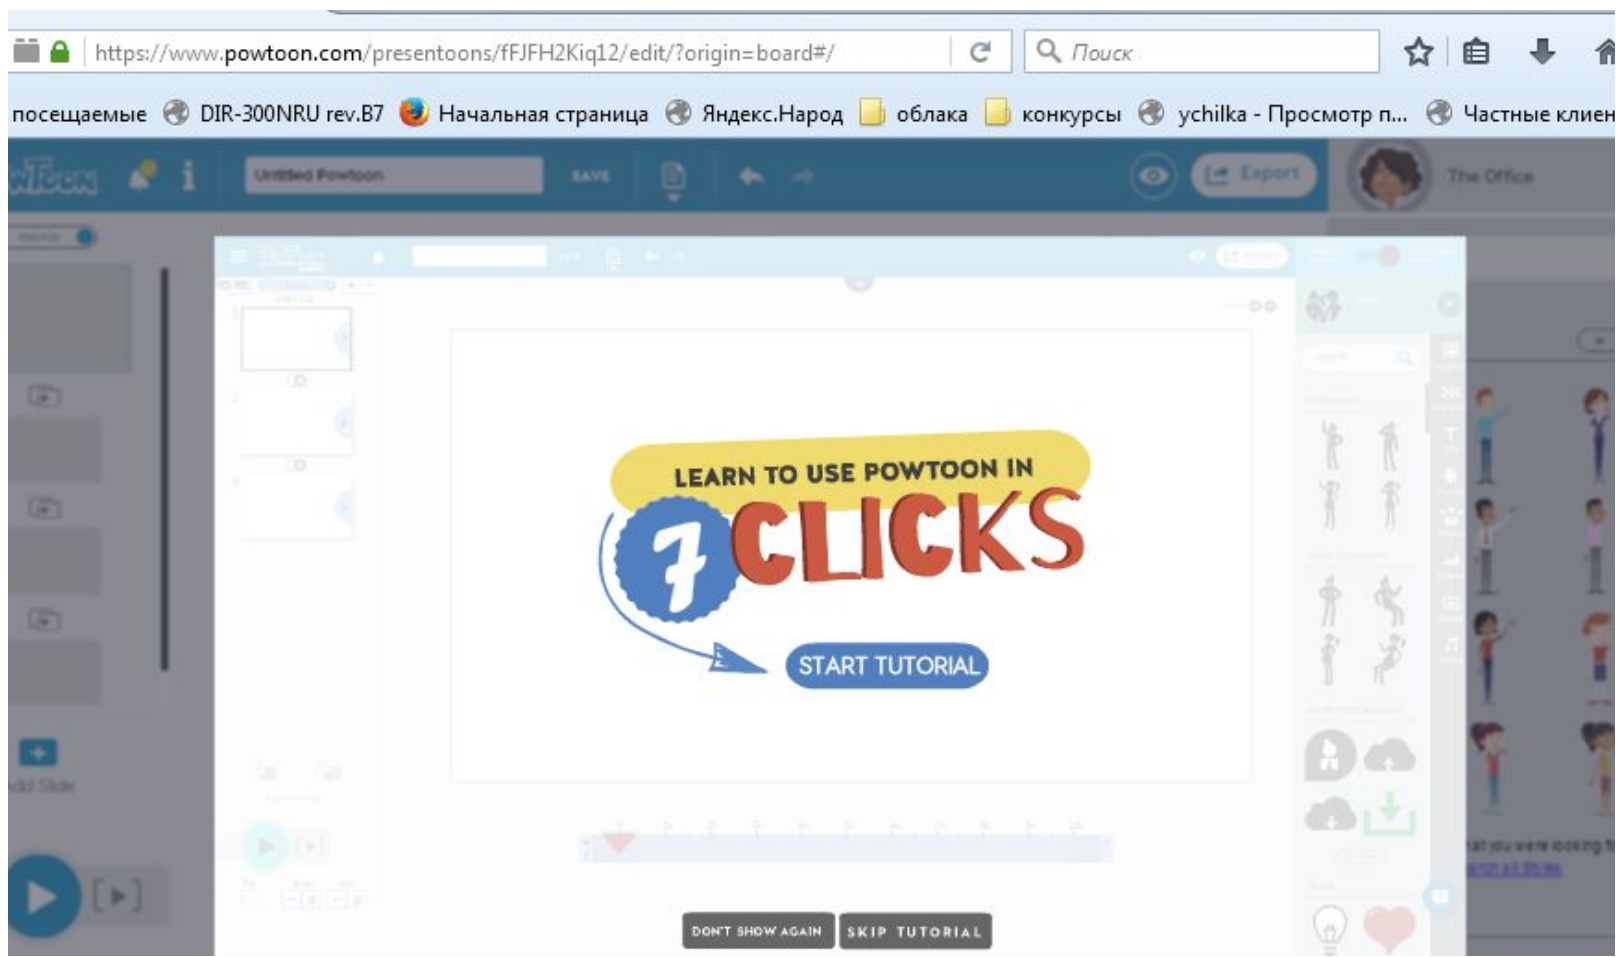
https://www.powtoon.com/presentoons/fFJFH2Kiq12/edit/?origin=board#/

Поиск

посещаемые DIR-300NRU rev.B7 Начальная страница Яндекс.Народ облака конкурсы ychilka - Просмотр п... Частные клиен

Untitled Powtoon SAVE Export The Office

LEARN TO USE POWTOON IN 7 CLICKS

START TUTORIAL

Add Slide

DON'T SHOW AGAIN SKIP TUTORIAL